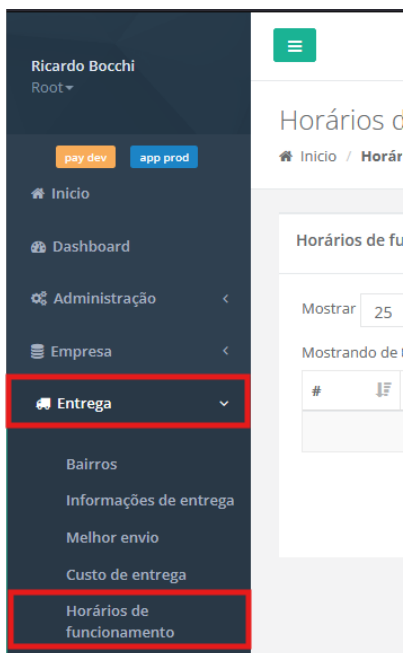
Ricardo Bocchi
Root

pay dev
app prod

Inicio

Dashboard

Administração

Empresa

Entrega

Bairros

Informações de entrega

Melhor envio

Custo de entrega

Horários de funcionamento

Horários d

Inicio / Horár

Horários de fu

Mostrar 25

Mostrando de

#